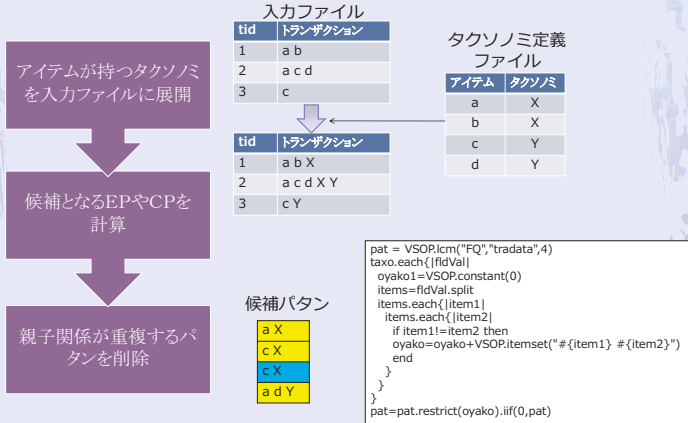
アイテムが持つタクソノミを入力ファイルに展開

候補となるEPやCPを計算

親子関係が重複するパタンを削除

入力ファイル

| tid | トランザクション |
|---|---|
| 1 | a b |
| 2 | a c d |
| 3 | c |

| tid | トランザクション |
|---|---|
| 1 | a b X |
| 2 | a c d X Y |
| 3 | c Y |

タクソノミ定義ファイル

| アイテム | タクソノミ |
|---|---|
| a | X |
| b | X |
| c | Y |
| d | Y |

候補パタン

a X
c X
c X
a d Y

pat = VSOP.lcm("FQ","tradata",4)
taxo.each{|fldVal|
  oyako1=VSOP.constant(0)
  items=fldVal.split
  items.each{|item1|
    items.each{|item2|
      if item1!=item2 then
      oyako=oyako+VSOP.itemset("#{item1} #{item2}")
      end
    }
  }
}
pat=pat.restrict(oyako).iif(0,pat)